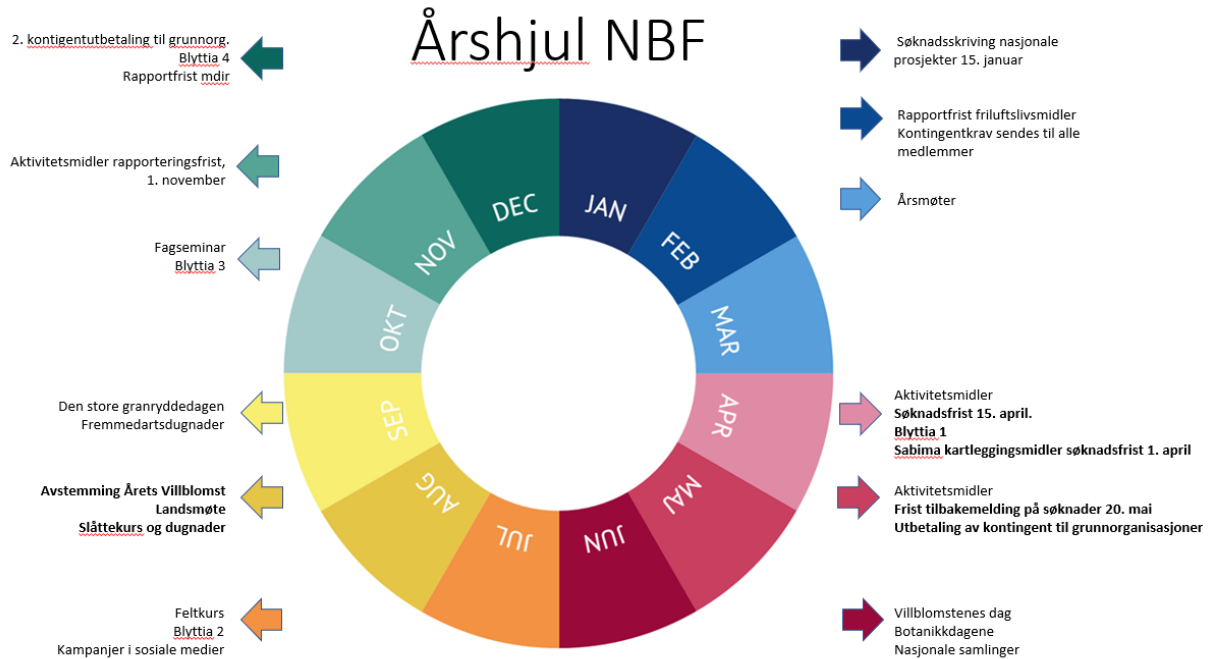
Årshjul NBF

2. kontigentutbetaling til grunnorg.
Blyttia 4
Rapportfrist mdir

Aktivitetsmidler rapporteringsfrist, 1. november

Fagseminar
Blyttia 3

Den store granryddedagen
Fremmedartsdugnader

**Avstemming Årets Villblomst**
**Landsmøte**
**Slåttekurs og dugnader**

Feltkurs
Blyttia 2
Kampanjer i sosiale medier

Søknadsskriving nasjonale prosjekter 15. januar

Rapportfrist friluftslivsmidler
Kontingentkrav sendes til alle medlemmer

Årsmøter

Aktivitetsmidler
**Søknadsfrist 15. april.**
**Blyttia 1**
**Sabima kartleggingsmidler søknadsfrist 1. april**

Aktivitetsmidler
**Frist tilbakemelding på søknader 20. mai**
**Utbetaling av kontingent til grunnorganisasjoner**

Villblomstenes dag
Botanikkdagene
Nasjonale samlinger

JAN
FEB
MAR
APR
MAI
JUN
JUL
AUG
SEP
OKT
NOV
DEC